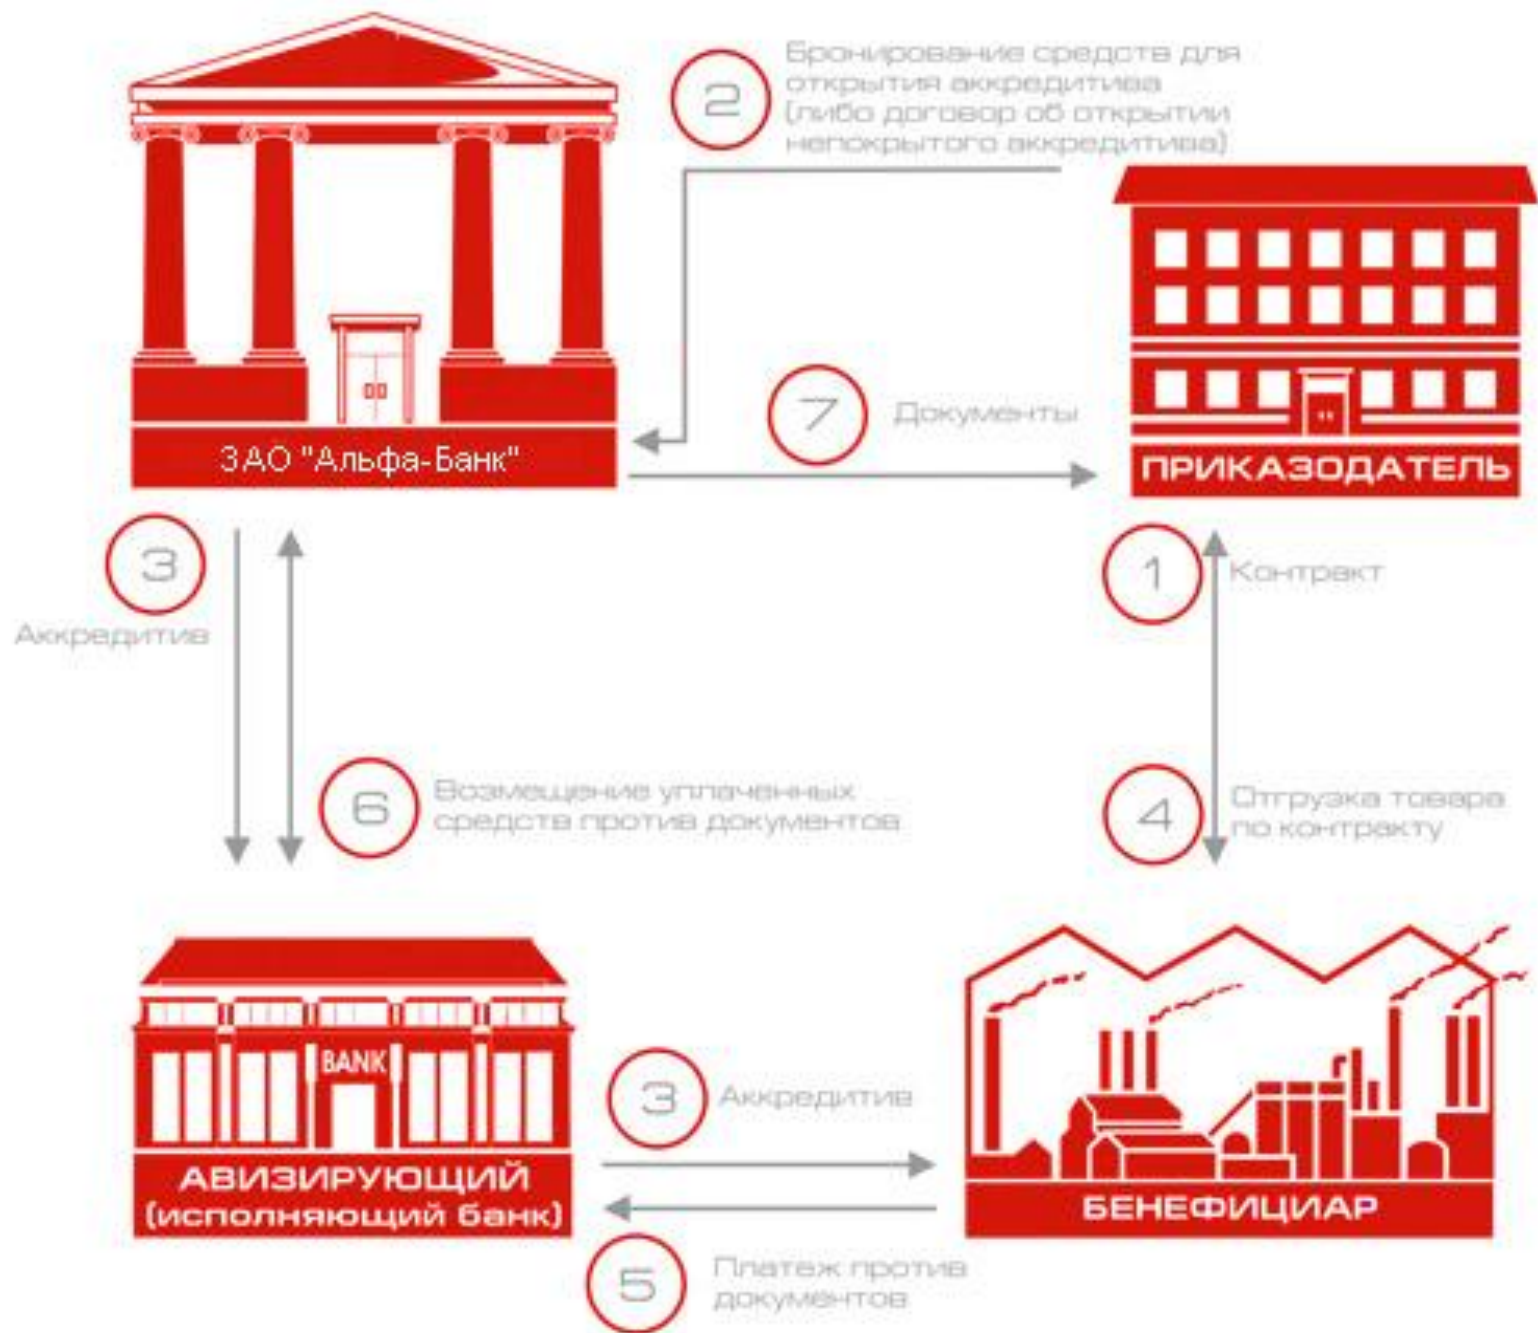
2
Бронирование средств для открытия аккредитива (либо договор об открытии непокрытого аккредитива)

ЗАО "Альфа-Банк"

7
Документы

ПРИКАЗОДАТЕЛЬ

3
Аккредитив

1
Контракт

6
Возмещение уплаченных средств против документов

4
Отгрузка товара по контракту

BANK

АВИЗИРУЮЩИЙ (исполняющий банк)

3
Аккредитив

БЕНЕФИЦИАР

5
Платеж против документов